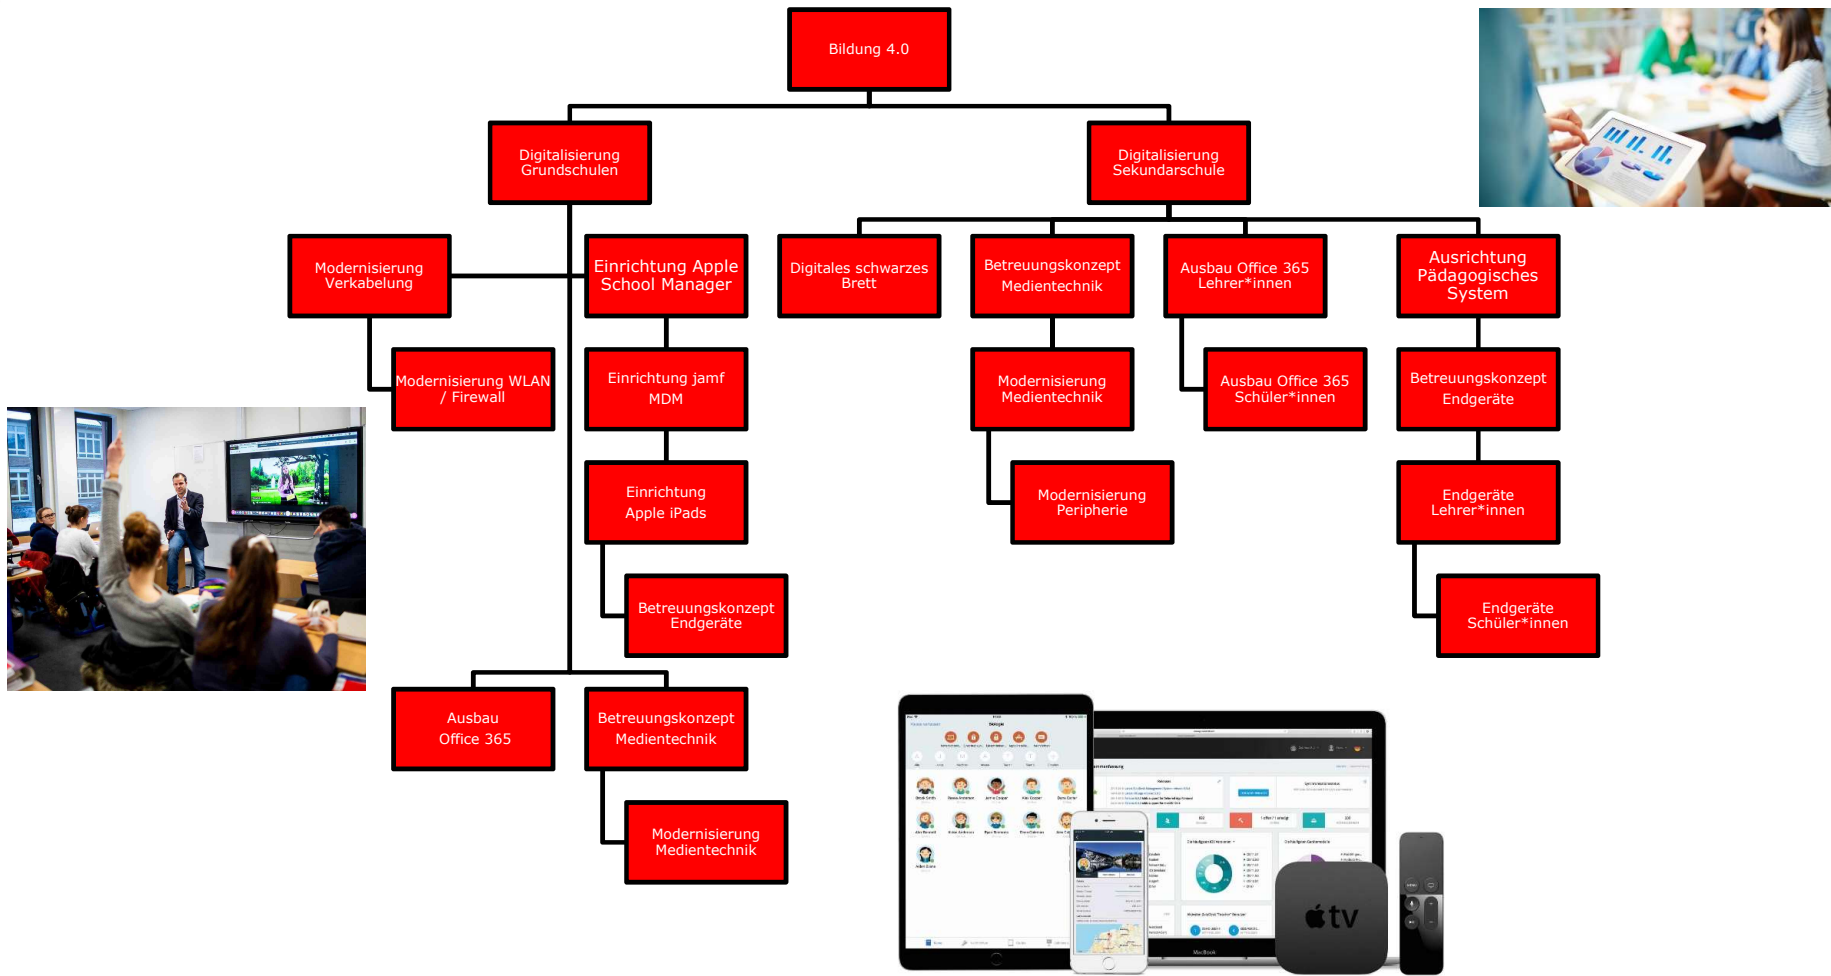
Bildung 4.0

Digitalisierung Grundschulen

Digitalisierung Sekundarschule

Modernisierung Verkabelung

Einrichtung Apple School Manager

Digitales schwarzes Brett

Betreuungskonzept Medientechnik

Ausbau Office 365 Lehrer*innen

Ausrichtung Pädagogisches System

Modernisierung WLAN / Firewall

Einrichtung jamf MDM

Modernisierung Medientechnik

Ausbau Office 365 Schüler*innen

Betreuungskonzept Endgeräte

Einrichtung Apple iPads

Modernisierung Peripherie

Endgeräte Lehrer*innen

Betreuungskonzept Endgeräte

Endgeräte Schüler*innen

Ausbau Office 365

Betreuungskonzept Medientechnik

Modernisierung Medientechnik

tv